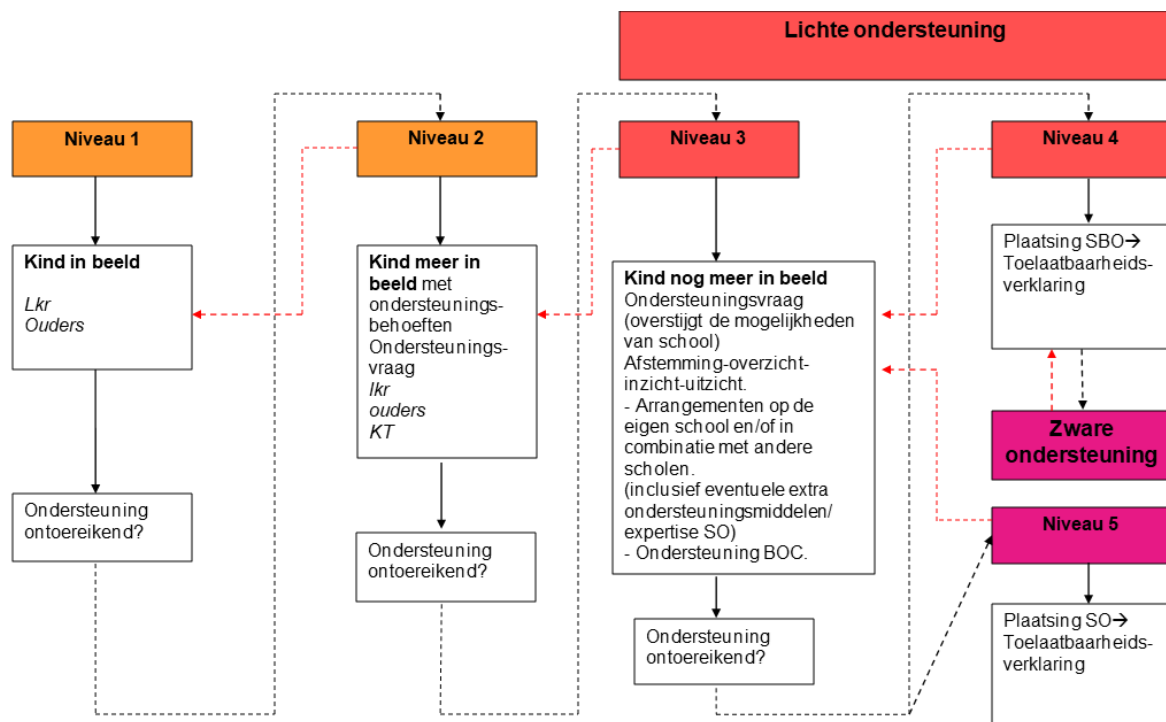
Lichte ondersteuning

Niveau 1

Kind in beeld
Lkr
Ouders

Ondersteuning ontoereikend?

Niveau 2

Kind meer in beeld met ondersteuningsbehoeften
Ondersteuningsvraag
lkr
ouders
KT

Ondersteuning ontoereikend?

Niveau 3

Kind nog meer in beeld
Ondersteuningsvraag (overstijgt de mogelijkheden van school)
Afstemming-overzicht-inzicht-uitzicht.
- Arrangementen op de eigen school en/of in combinatie met andere scholen.
(inclusief eventuele extra ondersteuningsmiddelen/ expertise SO)
- Ondersteuning BOC.

Ondersteuning ontoereikend?

Niveau 4

Plaatsing SBO→ Toelaatbaarheidsverklaring

Zware ondersteuning

Niveau 5

Plaatsing SO→ Toelaatbaarheidsverklaring